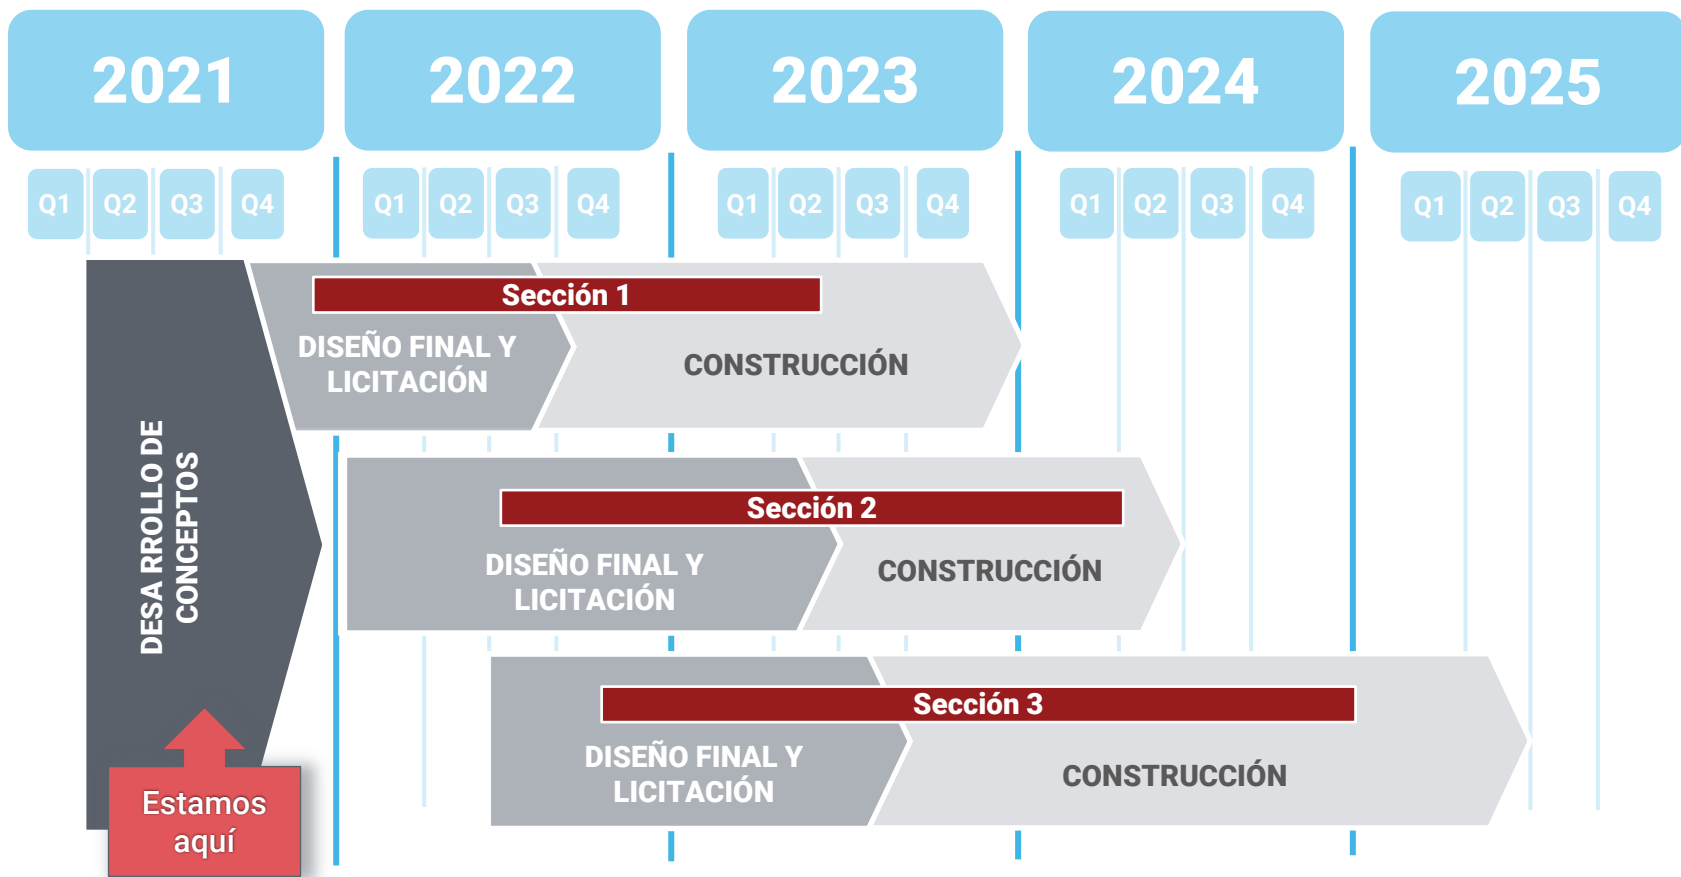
2021

2022

2023

2024

2025

Q1 Q2 Q3 Q4 Q1 Q2 Q3 Q4 Q1 Q2 Q3 Q4 Q1 Q2 Q3 Q4 Q1 Q2 Q3 Q4

DESA RROLLO DE CONCEPTOS

Sección 1

DISEÑO FINAL Y LICITACIÓN

CONSTRUCCIÓN

Sección 2

DISEÑO FINAL Y LICITACIÓN

CONSTRUCCIÓN

Sección 3

DISEÑO FINAL Y LICITACIÓN

CONSTRUCCIÓN

Estamos aquí